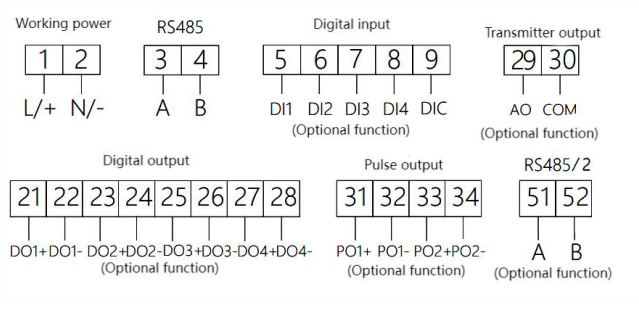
Working power

| 1 | 2 |
|---|---|

L/+ N/-

RS485

| 3 | 4 |
|---|---|

A B

Digital input

| 5 | 6 | 7 | 8 | 9 |
|---|---|---|---|---|

DI1 DI2 DI3 DI4 DIC
(Optional function)

Transmitter output

| 29 | 30 |
|---|---|

AO COM
(Optional function)

Digital output

| 21 | 22 | 23 | 24 | 25 | 26 | 27 | 28 |
|---|---|---|---|---|---|---|---|

DO1+ DO1- DO2+ DO2- DO3+ DO3- DO4+ DO4-
(Optional function)

Pulse output

| 31 | 32 | 33 | 34 |
|---|---|---|---|

PO1+ PO1- PO2+ PO2-
(Optional function)

RS485/2

| 51 | 52 |
|---|---|

A B
(Optional function)